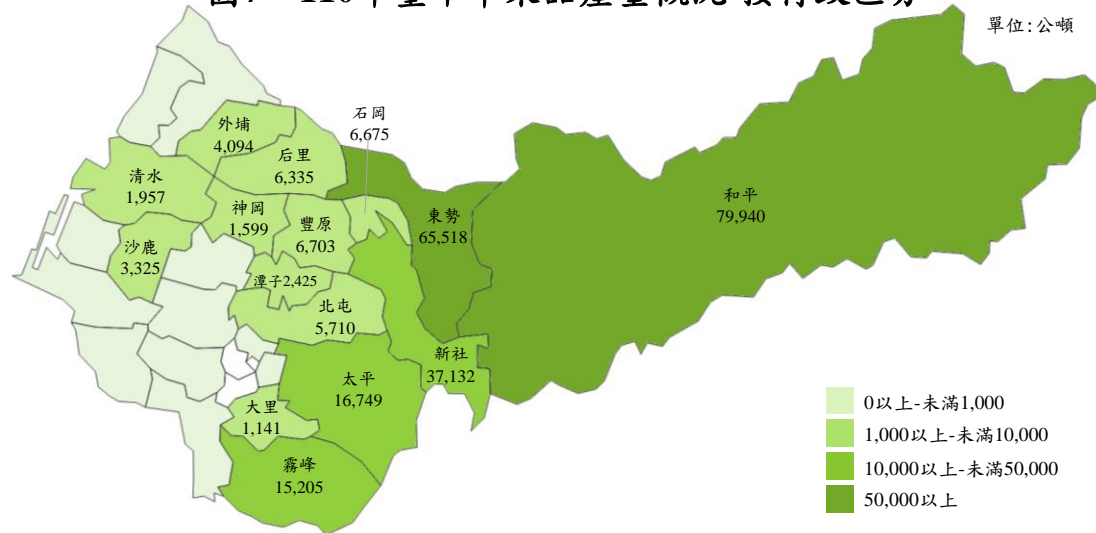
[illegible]

單位:公噸

外埔
4,094

石岡
6,675

后里
6,335

清水
1,957

神岡
1,599

豐原
6,703

東勢
65,518

和平
79,940

沙鹿
3,325

潭子2,425

北屯
5,710

新社
37,132

太平
16,749

大里
1,141

霧峰
15,205

0以上-未滿1,000
1,000以上-未滿10,000
10,000以上-未滿50,000
50,000以上